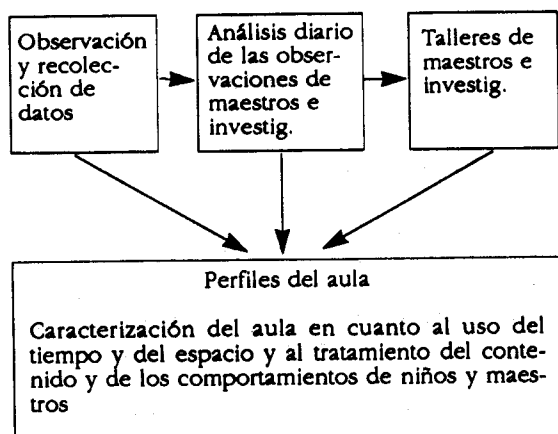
Observación y recolección de datos

Análisis diario de las observaciones de maestros e investig.

Talleres de maestros e investig.

Perfiles del aula

Caracterización del aula en cuanto al uso del tiempo y del espacio y al tratamiento del contenido y de los comportamientos de niños y maestros